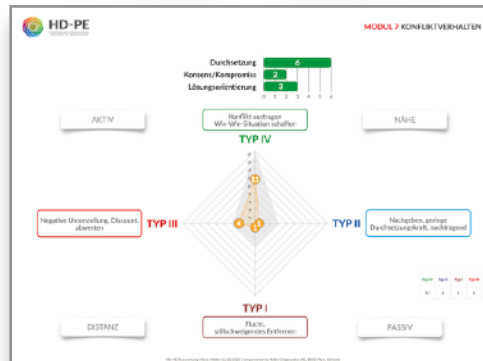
HD-PE

MODUL 7 KONFLIKTVERHALTEN

Durchsetzung 6
Konsens/Kompromiss 2
Lösungsorientierung 3

0 1 2 3 4 5 6 7

AKTIV

Konflikt austragen Win-Win-Situation schaffen

NÄHE

TYP IV

Negative Unterstellung, Discount, abwerten

TYP III

TYP II

Nachgeben, geringe Durchsetzungskraft, nachtragend

TYP I

DISTANZ

Flucht, stillschweigendes Entfernen

PASSIV

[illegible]